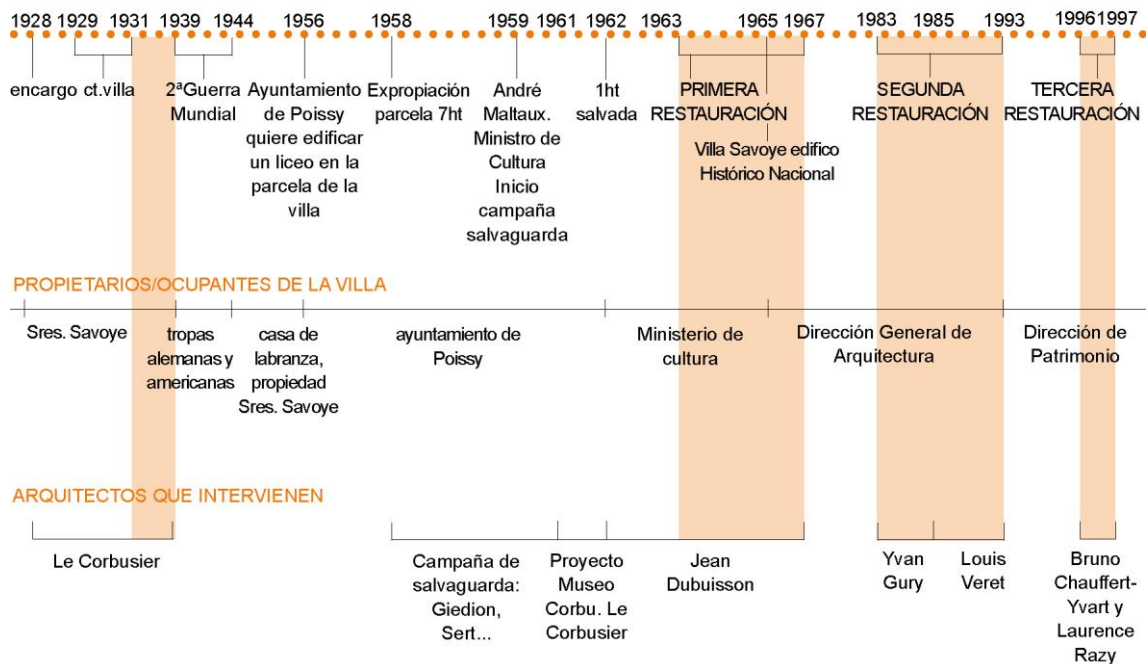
1928 1929 1931 1939 1944 1956 1958 1959 1961 1962 1963 1965 1967 1983 1985 1993 1996 1997

encargo ct.villa

2ªGuerra Mundial

Ayuntamiento de Poissy quiere edificar un liceo en la parcela de la villa

Expropiación parcela 7ht

André Maltaux. Ministro de Cultura Inicio campaña salvaguarda

1ht salvada

PRIMERA RESTAURACIÓN

Villa Savoye edifico Histórico Nacional

SEGUNDA RESTAURACIÓN

TERCERA RESTAURACIÓN

PROPIETARIOS/OCUPANTES DE LA VILLA

Sres. Savoye

tropas alemanas y americanas

casa de labranza, propiedad Sres. Savoye

ayuntamiento de Poissy

Ministerio de cultura

Dirección General de Arquitectura

Dirección de Patrimonio

ARQUITECTOS QUE INTERVIENEN

Le Corbusier

Campaña de salvaguarda: Giedion, Sert...

Proyecto Museo Corbu. Le Corbusier

Jean Dubuisson

Yvan Gury

Louis Veret

Bruno Chauffert-Yvart y Laurence Razy